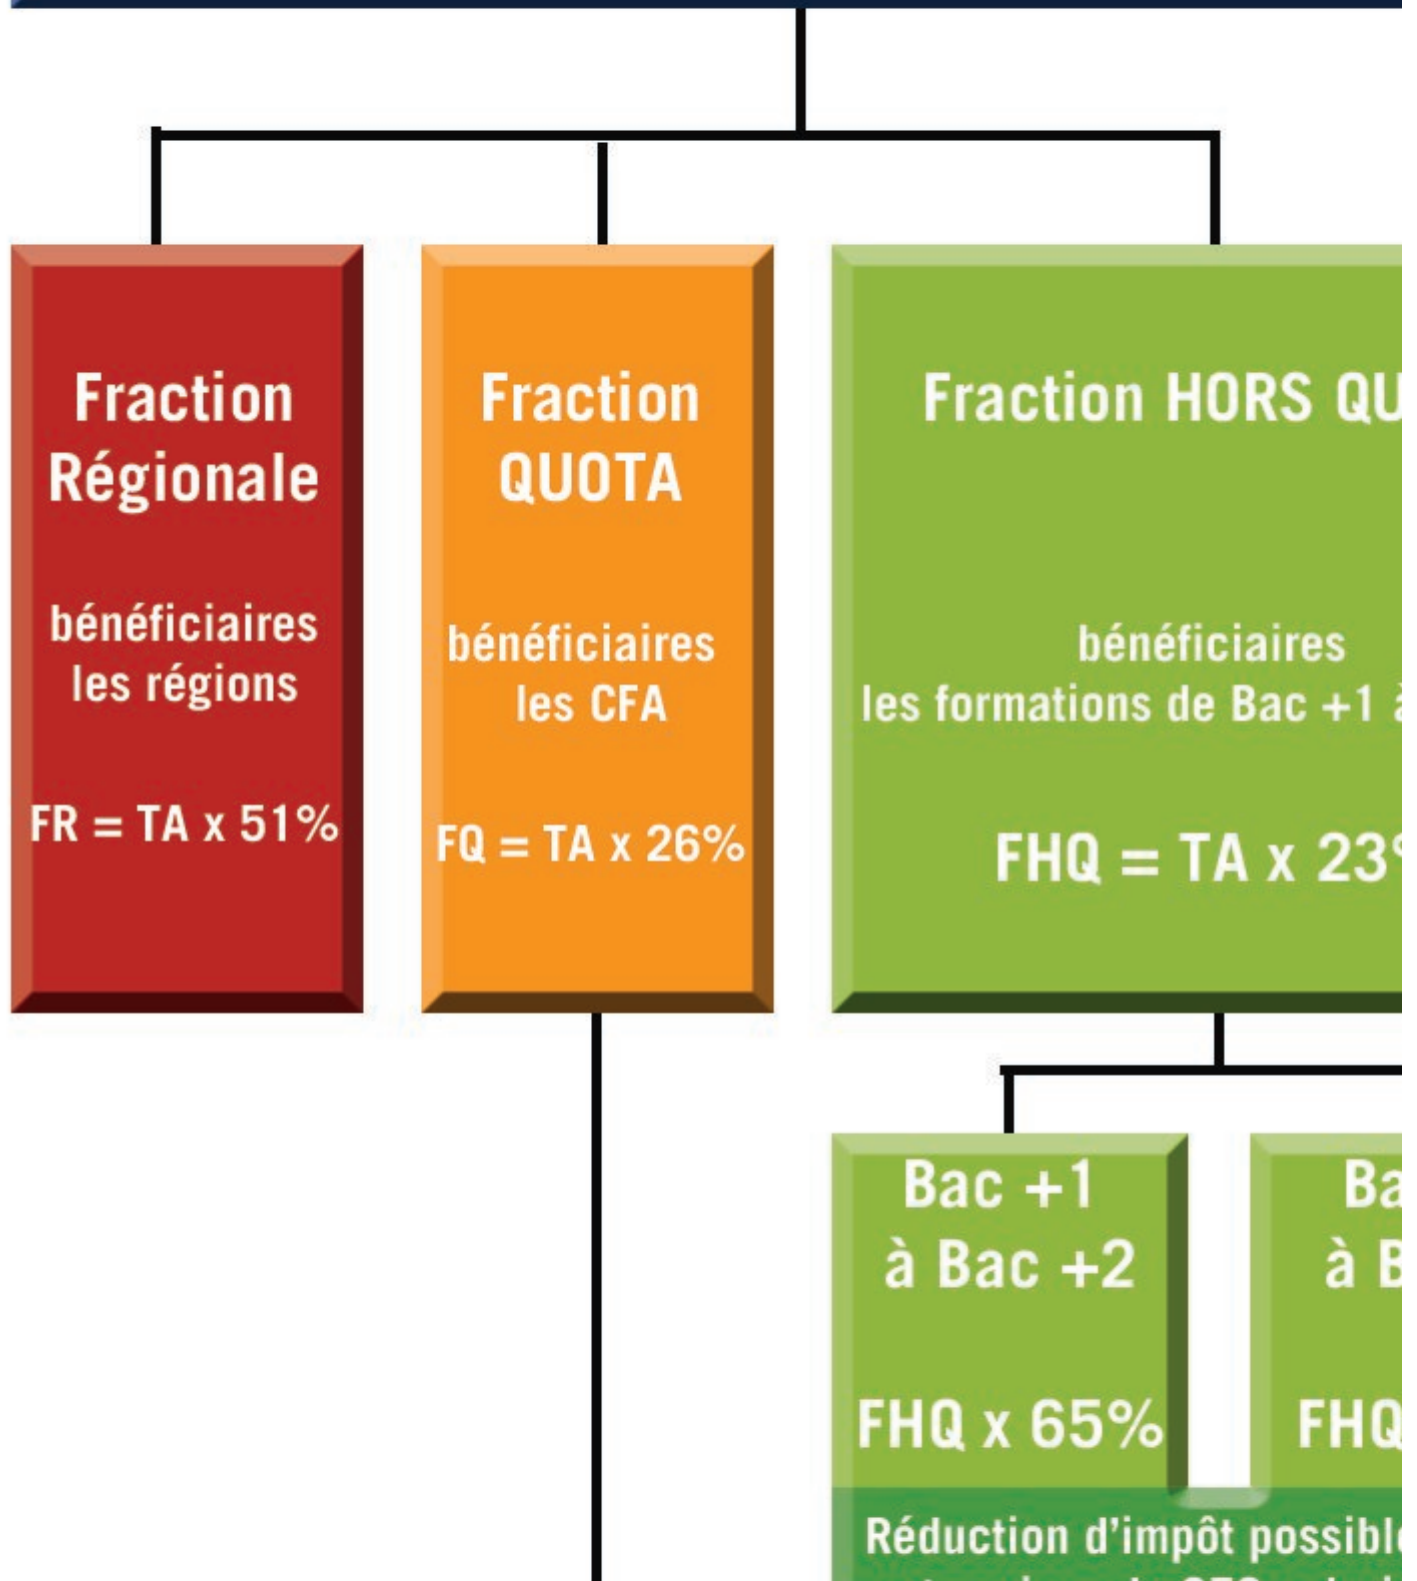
Fraction Régionale

bénéficiaires les régions

FR = TA x 51%

Fraction QUOTA

bénéficiaires les CFA

FQ = TA x 26%

Fraction HORS QU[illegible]

bénéficiaires les formations de Bac +1 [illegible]

FHQ = TA x 23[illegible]

Bac +1 à Bac +2

FHQ x 65%

Ba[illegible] à B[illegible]

FHQ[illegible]

Réduction d'impôt possibl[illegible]